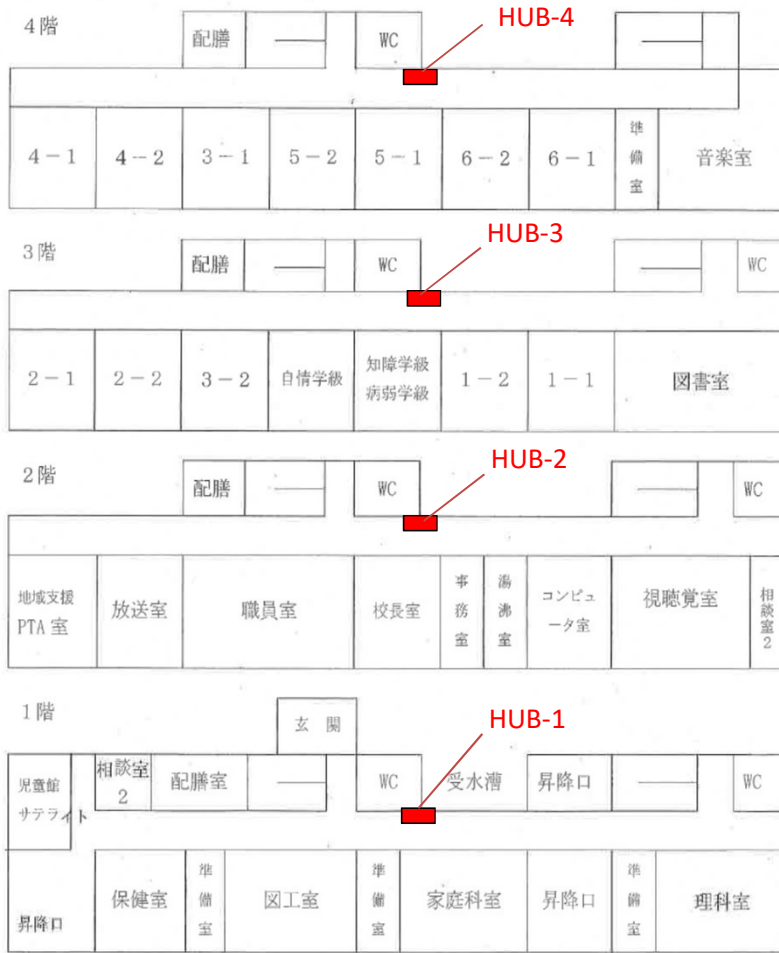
4階

配膳

WC

HUB-4

4－1 | 4－2 | 3－1 | 5－2 | 5－1 | 6－2 | 6－1 | 準備室 | 音楽室

3階

配膳

WC

HUB-3

WC

2－1 | 2－2 | 3－2 | 自情学級 | 知障学級 病弱学級 | 1－2 | 1－1 | 図書室

2階

配膳

WC

HUB-2

WC

地域支援 PTA室 | 放送室 | 職員室 | 校長室 | 事務室 | 湯沸室 | コンピュータ室 | 視聴覚室 | 相談室2

1階

玄関

HUB-1

児童館サテライト

相談室2

配膳室

WC

受水槽

昇降口

WC

昇降口 | 保健室 | 準備室 | 図工室 | 準備室 | 家庭科室 | 昇降口 | 準備室 | 理科室